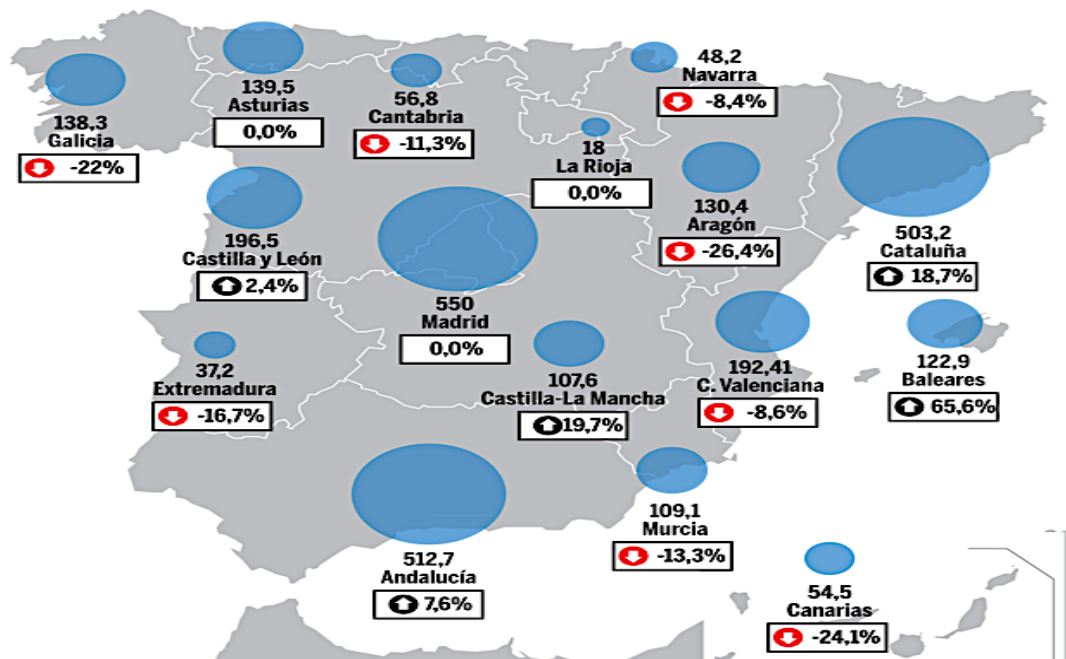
139,5
Asturias
0,0%

56,8
Cantabria
-11,3%

48,2
Navarra
-8,4%

138,3
Galicia
-22%

18
La Rioja
0,0%

130,4
Aragón
-26,4%

503,2
Cataluña
18,7%

196,5
Castilla y León
2,4%

550
Madrid
0,0%

37,2
Extremadura
-16,7%

107,6
Castilla-La Mancha
19,7%

192,41
C. Valenciana
-8,6%

122,9
Baleares
65,6%

109,1
Murcia
-13,3%

512,7
Andalucía
7,6%

54,5
Canarias
-24,1%